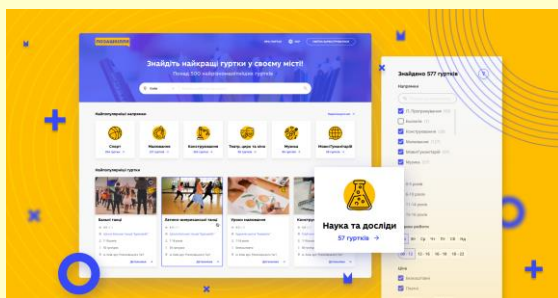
Знайдіть найкращі гуртки у своєму місті!

Понад 500 найрізноманітніших гуртків

Найпопулярніші напрямки

Спорт

Малювання

Конструювання

Театр, цирк та кіно

Музика

Моментрування

Найпопулярніші гуртки

Бальні танці

Естрадно-вокальний танець

Уроки малювання

Конструю

Наука та досліди

57 гуртків

Знайдено 577 гуртків

Напрямки

IT, Програмування

Малювання

Конструювання

Музика

Ціна